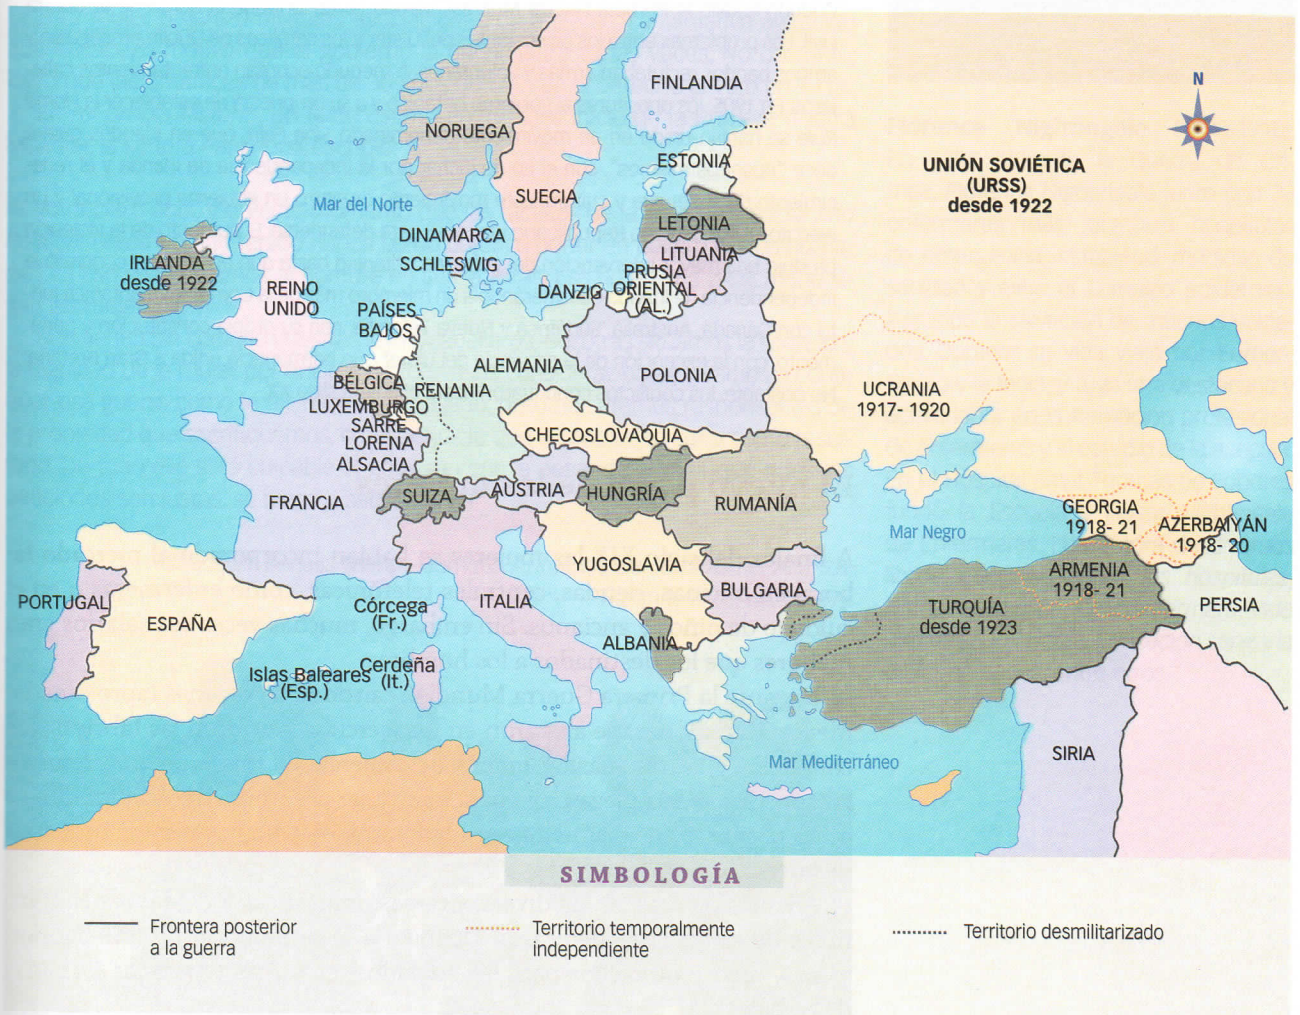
N

FINLANDIA

NORUEGA

ESTONIA

UNIÓN SOVIÉTICA (URSS) desde 1922

Mar del Norte

SUECIA

LETONIA

DINAMARCA

LITUANIA

IRLANDA desde 1922

SCHLESWIG

PRUSIA ORIENTAL (AL.)

DANZIG

REINO UNIDO

PAÍSES BAJOS

ALEMANIA

POLONIA

UCRANIA 1917- 1920

BÉLGICA

RENANIA

LUXEMBURGO

SARRE

LORENA

CHECOSLOVAQUIA

ALSACIA

SUIZA

AUSTRIA

HUNGRÍA

RUMANÍA

FRANCIA

GEORGIA 1918- 21

AZERBAIYÁN 1918- 20

Mar Negro

YUGOSLAVIA

ARMENIA 1918- 21

PORTUGAL

ESPAÑA

Córcega (Fr.)

ITALIA

BULGARIA

PERSIA

TURQUÍA desde 1923

ALBANIA

Islas Baleares (Esp.)

Cerdeña (It.)

SIRIA

Mar Mediterráneo

SIMBOLOGÍA

Frontera posterior a la guerra

Territorio temporalmente independiente

Territorio desmilitarizado